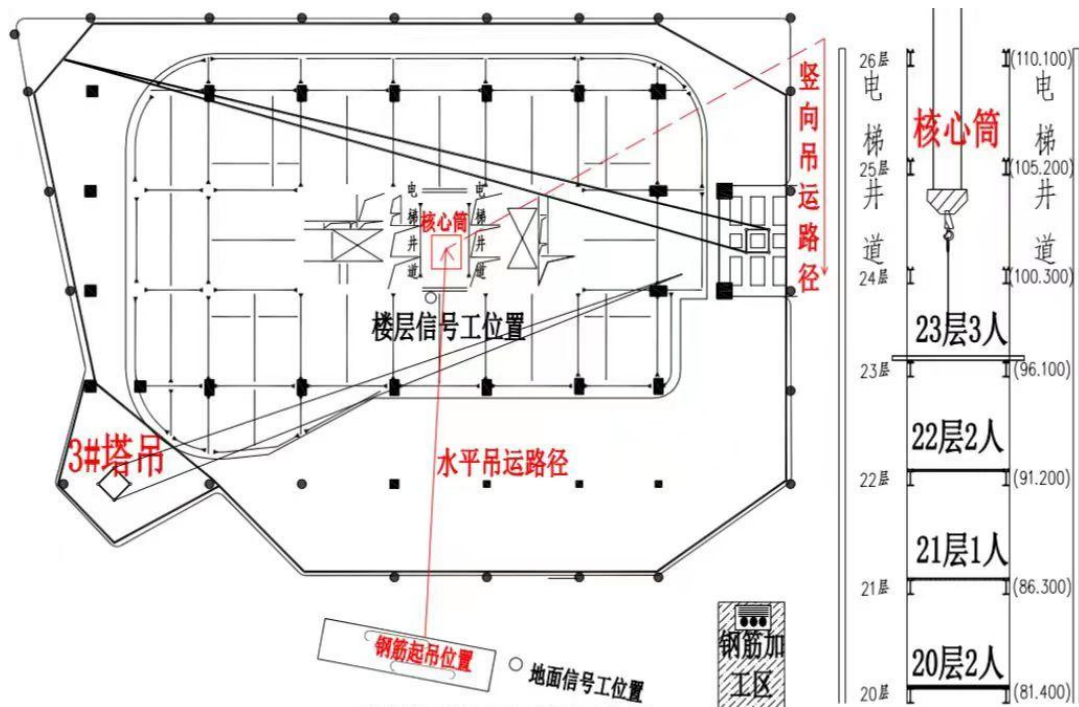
竖向吊运路径

电梯井道

核心筒

电梯井道

楼层信号工位置

3#塔吊

水平吊运路径

钢筋起吊位置

地面信号工位置

钢筋加工区

26层 (110.100)

电梯井道

核心筒

电梯井道

25层 (105.200)

24层 (100.300)

23层3人

23层 (96.100)

22层2人

22层 (91.200)

21层1人

21层 (86.300)

20层2人

20层 (81.400)